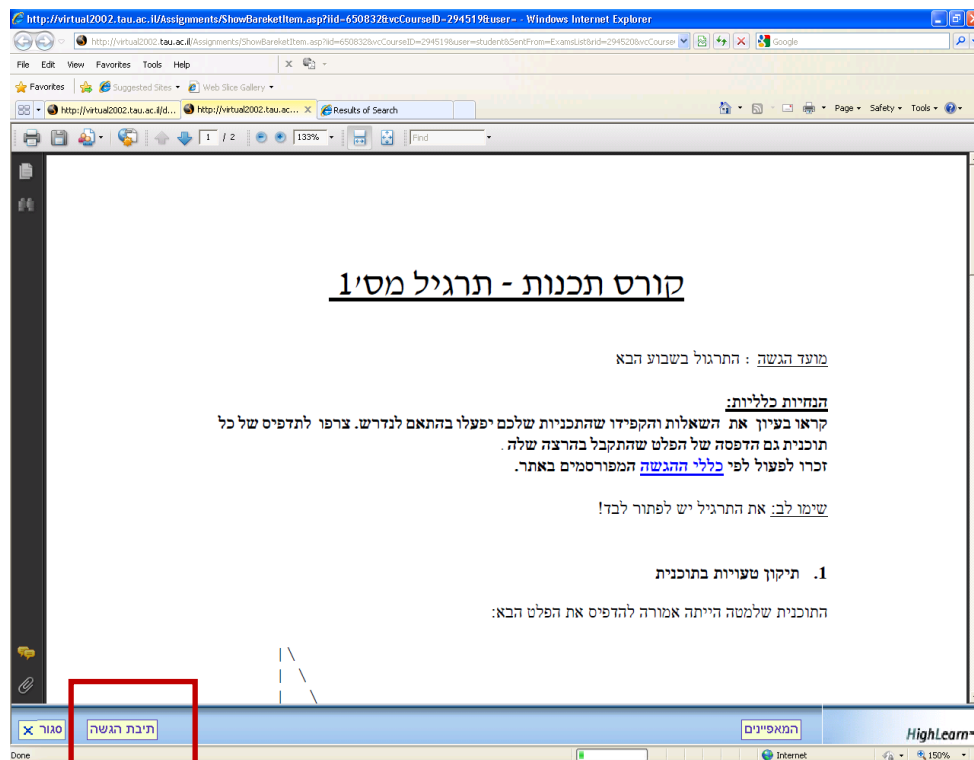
http://virtual2002.tau.ac.il/Assignments/ShowBareketItem.asp?iid=650832&vcCourseID=294519&user= - Windows Internet Explorer

http://virtual2002.tau.ac.il/Assignments/ShowBareketItem.asp?iid=650832&vcCourseID=294519&user=student&SentFrom=ExamsList&rid=294520&vcCourse

Google

File Edit View Favorites Tools Help

Favorites | Suggested Sites | Web Slice Gallery

http://virtual2002.tau.ac.il/d... | http://virtual2002.tau.ac... | Results of Search

Page | Safety | Tools

1 / 2 | 133% | Find

קורס תכנות - תרגיל מס׳1

מועד הגשה : התרגול בשבוע הבא

הנחיות כלליות:
קראו בעיון את השאלות והקפידו שהתכניות שלכם יפעלו בהתאם לנדרש. צרפו לתדפיס של כל תוכנית גם הדפסה של הפלט שהתקבל בהרצה שלה.
זכרו לפעול לפי כללי ההגשה המפורסמים באתר.

שימו לב: את התרגיל יש לפתור לבד!

1. תיקון טעויות בתוכנית

התוכנית שלמטה הייתה אמורה להדפיס את הפלט הבא:

|\
| \
| \

סגור | תיבת הגשה | המאפיינים | HighLearn

Done | Internet | 150%